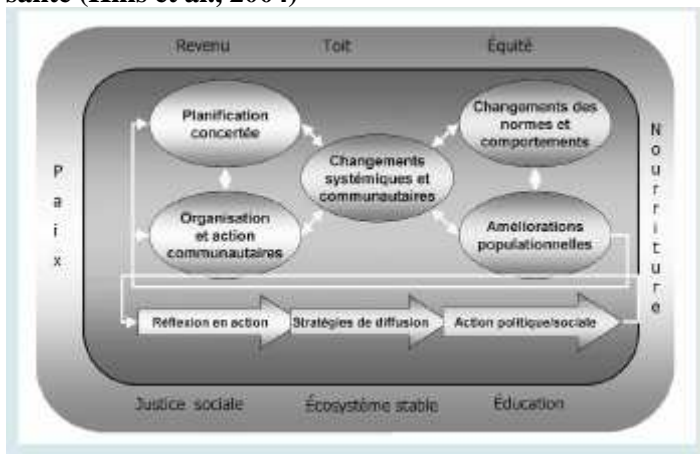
santé (Hills et al., 2004)

Revenu

Toit

Équité

Paix

Nourriture

Planification concertée

Changements des normes et comportements

Changements systémiques et communautaires

Organisation et action communautaires

Améliorations populationnelles

Réflexion en action

Stratégies de diffusion

Action politique/sociale

Justice sociale

Écosystème stable

Éducation